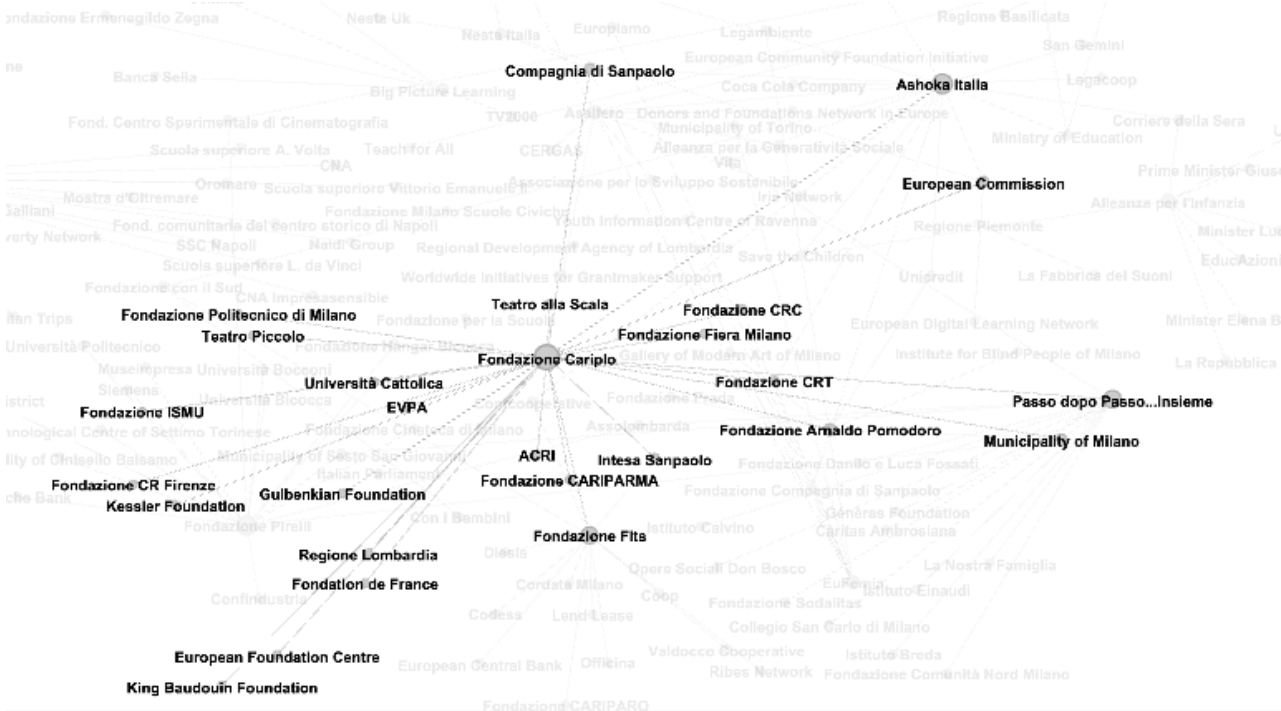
Fondazione Ermenegildo Zegna
Neste Uk
Nesta Italia
Europiamo
Legambiente
Regione Basilicata
San Gemini
Banca Sella
Compagnia di Sanpaolo
European Community Foundation Initiative
Coca Cola Company
Ashoka Italia
Legacoop
Big Picture Learning
TV2000
Assifero
Donors and Foundations Network in Europe
Municipality of Torino
Fond. Centro Sperimentale di Cinematografia
Corriere della Sera
Ministry of Education
Scuola superiore A. Volta
Teach for All
CERGAS
Alleanza per la Generatività Sociale
CNA
Vita
Prime Minister Gius
Oromare
Scuola superiore Vittorio Emanuele II
Associazione per lo Sviluppo Sostenibile
Mostra d'Oltremare
Iris Network
European Commission
Galliani
Fondazione Milano Scuole Civiche
Alleanza per l'infanzia
Fond. comunitaria del centro storico di Napoli
Youth Information Centre of Ravenna
verty Network
SSC Napoli
Naldi Group
Regional Development Agency of Lombardia
Regione Piemonte
Minister Lu
Scuola superiore L. da Vinci
Save the Children
EducAzioni
Worldwide Initiatives for Grantmaker Support
Unicredit
La Fabbrica dei Suoni
Fondazione con il Sud
CNA Impresasensibile
Teatro alla Scala
Fondazione CRC
llan Trips
Fondazione Politecnico di Milano
Fondazione per la Scuola
Minister Elena B
European Digital Learning Network
Teatro Piccolo
Fondazione Fiera Milano
Università Politecnico
Fondazione Hangar Bicocca
Fondazione Cariplo
Gallery of Modern Art of Milano
Institute for Blind People of Milano
La Repubblica
Museimpresa Università Bocconi
Siemens
Università Cattolica
Fondazione CRT
istrict
Università Bicocca
Confcooperative
Fondazione Prada
Passo dopo Passo...Insieme
Fondazione ISMU
EVPA
nological Centre of Settimo Torinese
Fondazione Cineteca di Milano
Assolombarda
Fondazione Arnaldo Pomodoro
Municipality of Milano
lity of Cinisello Balsamo
Municipality of Sesto San Giovanni
ACRI
Intesa Sanpaolo
Italian Parliament
Fondazione Danilo e Luca Fossati
Fondazione CR Firenze
Fondazione CARIPARMA
che Bank
Gulbenkian Foundation
Fondazione Compagnia di Sanpaolo
Kessler Foundation
Généras Foundation
Fondazione Pirelli
Con i Bambini
Istituto Calvino
Caritas Ambrosiana
Fondazione Fits
Regione Lombardia
Diesis
Opere Sociali Don Bosco
La Nostra Famiglia
Fondation de France
Cordata Milano
EuForma
Istituto Einaudi
Confindustria
Coop
Fondazione Sodalitas
Codess
Lend Lease
Collegio San Carlo di Milano
European Foundation Centre
Valdocco Cooperative
Istituto Breda
European Central Bank
Officina
Ribes Network
Fondazione Comunità Nord Milano
King Baudouin Foundation
Fondazione CARIPARO